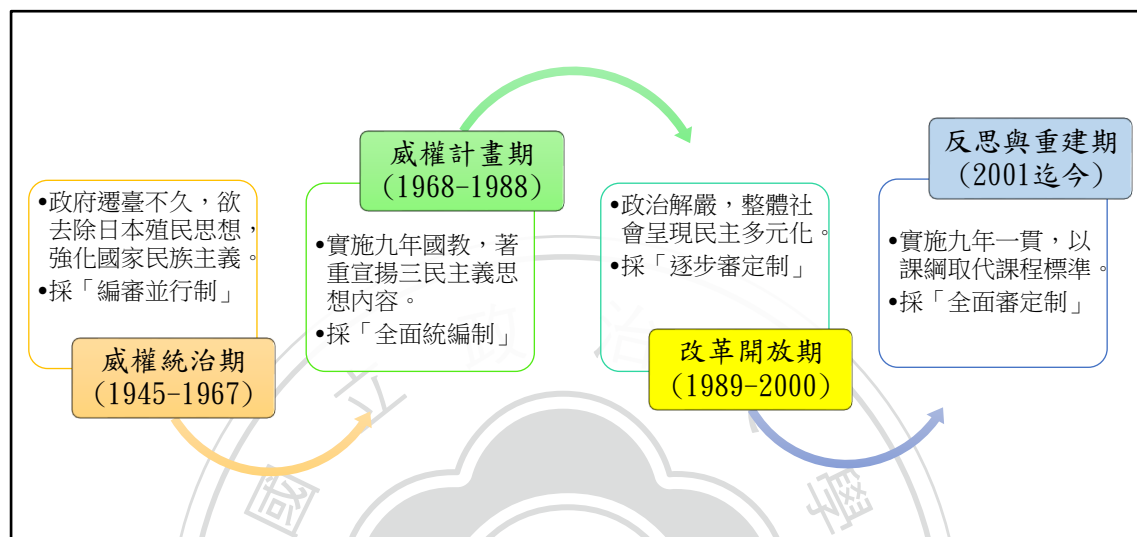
•政府遷臺不久，欲去除日本殖民思想，強化國家民族主義。
•採「編審並行制」

威權統治期
(1945-1967)

威權計畫期
(1968-1988)

•實施九年國教，著重宣揚三民主義思想內容。
•採「全面統編制」

•政治解嚴，整體社會呈現民主多元化。
•採「逐步審定制」

改革開放期
(1989-2000)

反思與重建期
(2001迄今)

•實施九年一貫，以課綱取代課程標準。
•採「全面審定制」

國 立 政 治 大 學